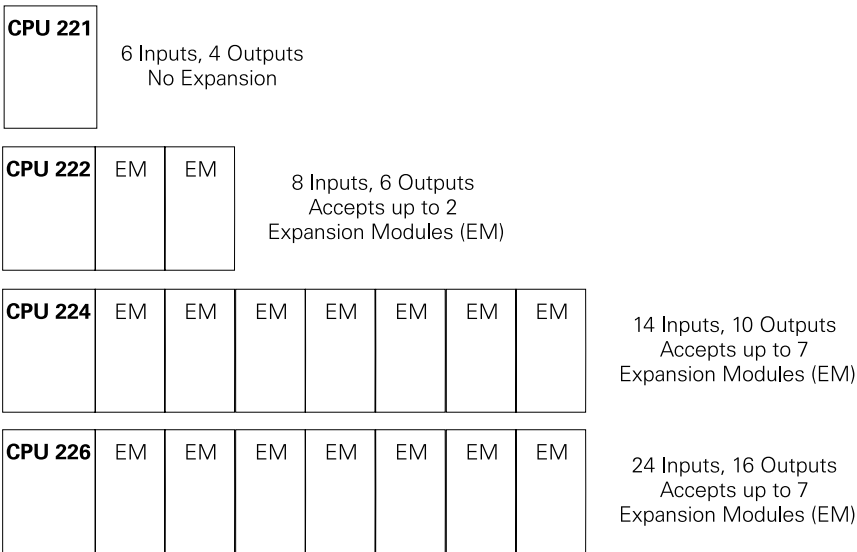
CPU 221

6 Inputs, 4 Outputs
No Expansion

CPU 222 EM EM

8 Inputs, 6 Outputs
Accepts up to 2
Expansion Modules (EM)

CPU 224 EM EM EM EM EM EM EM

14 Inputs, 10 Outputs
Accepts up to 7
Expansion Modules (EM)

CPU 226 EM EM EM EM EM EM EM

24 Inputs, 16 Outputs
Accepts up to 7
Expansion Modules (EM)